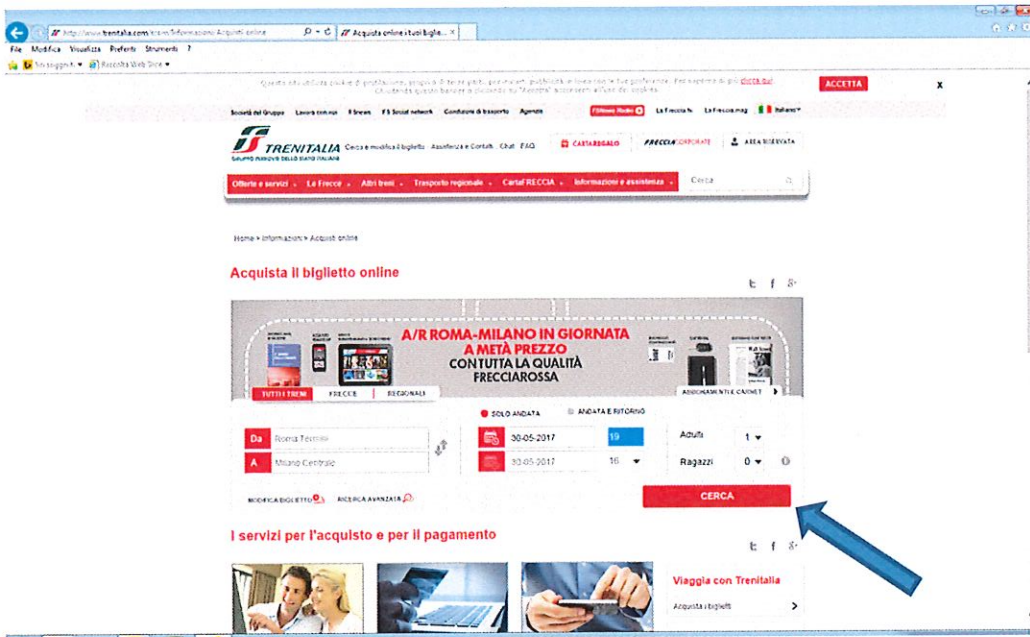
http://www.trenitalia.com/tcom/Informazioni/Acquisti-online
Acquista online i tuoi biglie...

File Modifica Visualizza Preferiti Strumenti ?

Siti suggeriti ▾ Raccolta Web Slice ▾

Questo sito utilizza cookie di profilazione, propri e di terze parti, per inviarti pubblicità e servizi in linea con le tue preferenze. Per saperne di più clicca qui. Chiudendo questo banner o cliccando su "Accetta" acconsenti all'uso dei cookie.

ACCETTA

x

Società del Gruppo Lavora con noi FSnews FS Social network Condizioni di trasporto Agenzie FSNews Radio La Freccia.tv La Freccia.mag Italiano

TRENITALIA
GRUPPO FERROVIE DELLO STATO ITALIANE

Cerca e modifica il biglietto Assistenza e Contatti Chat FAQ

CARTAREGALO

FRECCIACORPORATE

AREA RISERVATA

Offerte e servizi ▾ Le Frecce ▾ Altri treni ▾ Trasporto regionale ▾ CartaFRECCIA ▾ Informazioni e assistenza ▾

Cerca

Home » Informazioni » Acquisti online

Acquista il biglietto online

A/R ROMA-MILANO IN GIORNATA A METÀ PREZZO
CON TUTTA LA QUALITÀ FRECCIAROSSA

TUTTI I TRENI FRECCE REGIONALI

ABBONAMENTI E CARNET

SOLO ANDATA ANDATA E RITORNO

Da Roma Termini

A Milano Centrale

30-05-2017 19

30-05-2017 16

Adulti 1

Ragazzi 0

MODIFICA BIGLIETTO RICERCA AVANZATA

CERCA

I servizi per l'acquisto e per il pagamento

Viaggia con Trenitalia

Acquista i biglietti